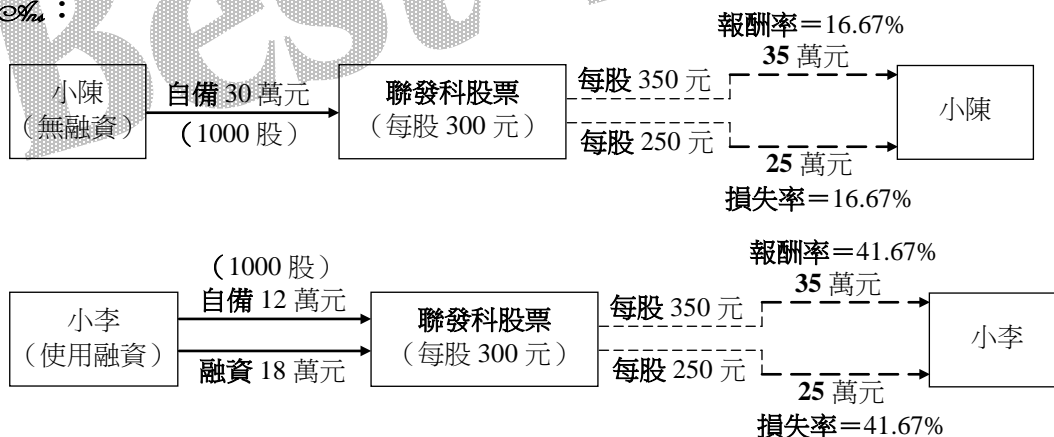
Ans：

小陳（無融資）

自備 30 萬元（1000 股）

聯發科股票（每股 300 元）

每股 350 元

報酬率＝16.67%

35 萬元

每股 250 元

25 萬元

損失率＝16.67%

小陳

小李（使用融資）

（1000 股）

自備 12 萬元

融資 18 萬元

聯發科股票（每股 300 元）

每股 350 元

報酬率＝41.67%

35 萬元

每股 250 元

25 萬元

損失率＝41.67%

小李